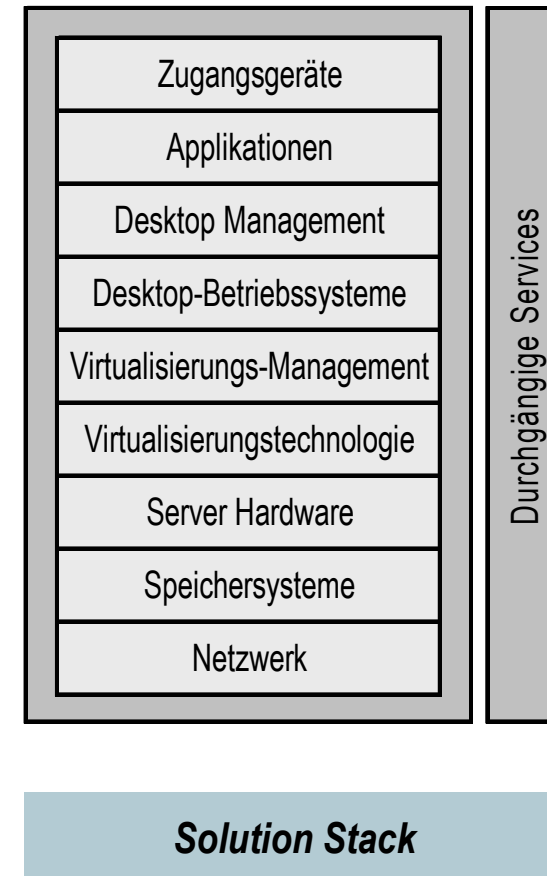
Zugangsgeräte

Applikationen

Desktop Management

Desktop-Betriebssysteme

Virtualisierungs-Management

Virtualisierungstechnologie

Server Hardware

Speichersysteme

Netzwerk

Durchgängige Services

Solution Stack